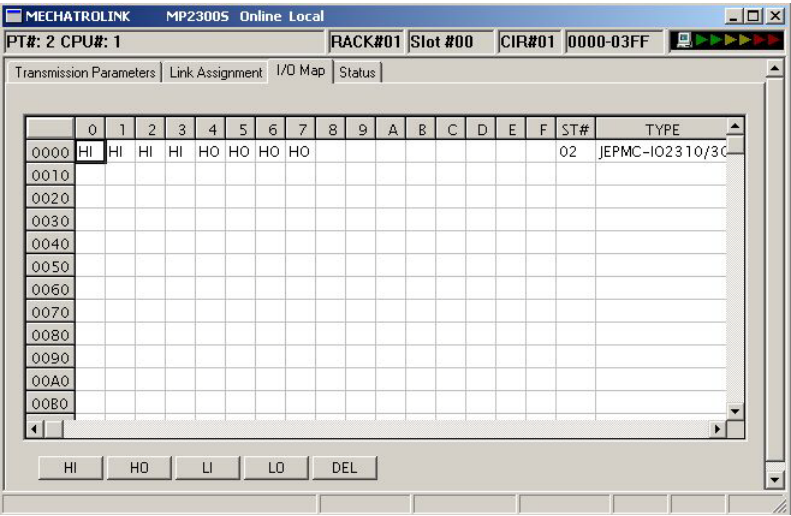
MECHATROLINK MP2300S Online Local

PT#: 2 CPU#: 1 RACK#01 Slot #00 CIR#01 0000-03FF

Transmission Parameters | Link Assignment | I/O Map | Status

| | 0 | 1 | 2 | 3 | 4 | 5 | 6 | 7 | 8 | 9 | A | B | C | D | E | F | ST# | TYPE |
|---|---|---|---|---|---|---|---|---|---|---|---|---|---|---|---|---|---|---|
| 0000 | HI | HI | HI | HI | HO | HO | HO | HO | | | | | | | | | 02 | JEPMC-IO2310/30 |
| 0010 | | | | | | | | | | | | | | | | | | |
| 0020 | | | | | | | | | | | | | | | | | | |
| 0030 | | | | | | | | | | | | | | | | | | |
| 0040 | | | | | | | | | | | | | | | | | | |
| 0050 | | | | | | | | | | | | | | | | | | |
| 0060 | | | | | | | | | | | | | | | | | | |
| 0070 | | | | | | | | | | | | | | | | | | |
| 0080 | | | | | | | | | | | | | | | | | | |
| 0090 | | | | | | | | | | | | | | | | | | |
| 00A0 | | | | | | | | | | | | | | | | | | |
| 00B0 | | | | | | | | | | | | | | | | | | |

HI HO LI LO DEL